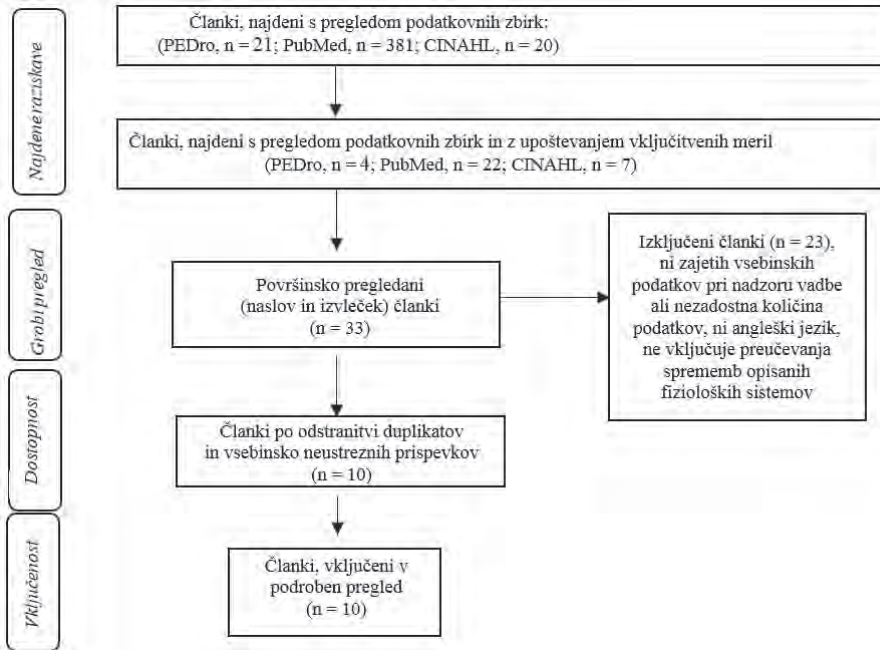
Najdene raziskave

Članki, najdeni s pregledom podatkovnih zbirk: (PEDro, n = 21; PubMed, n = 381; CINAHL, n = 20)

Članki, najdeni s pregledom podatkovnih zbirk in z upoštevanjem vključitvenih meril (PEDro, n = 4; PubMed, n = 22; CINAHL, n = 7)

Grobi pregled

Površinsko pregledani (naslov in izvleček) članki (n = 33)

Izključeni članki (n = 23), ni zajetih vsebinskih podatkov pri nadzoru vadbe ali nezadostna količina podatkov, ni angleški jezik, ne vključuje preučevanja sprememb opisanih fizioloških sistemov

Dostopnost

Članki po odstranitvi duplikatov in vsebinsko neustreznih prispevkov (n = 10)

Vključenost

Članki, vključeni v podroben pregled (n = 10)